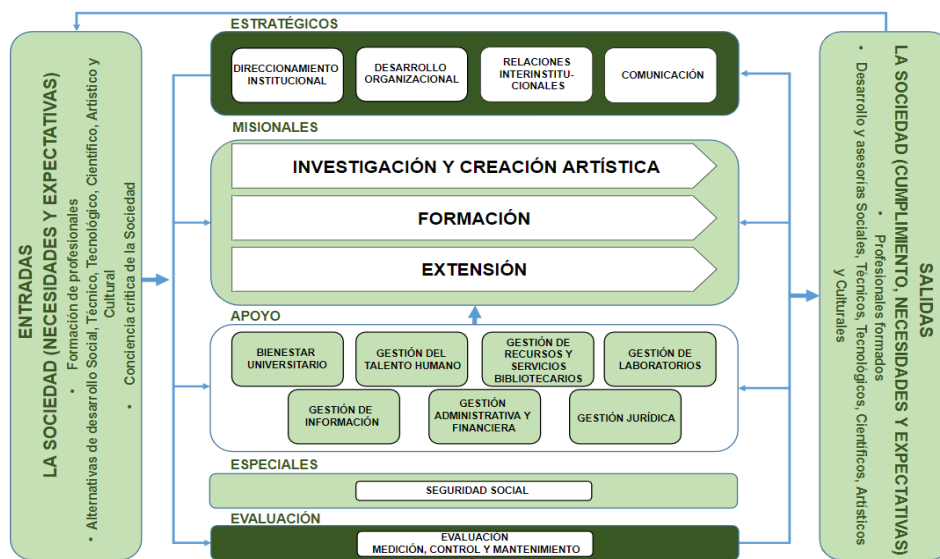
ENTRADAS
LA SOCIEDAD (NECESIDADES Y EXPECTATIVAS)
• Formación de profesionales
• Alternativas de desarrollo Social, Técnico, Tecnológico, Científico, Artístico y Cultural
• Conciencia crítica de la Sociedad

ESTRATÉGICOS

DIRECCIONAMIENTO INSTITUCIONAL

DESARROLLO ORGANIZACIONAL

RELACIONES INTERINSTITUCIONALES

COMUNICACIÓN

MISIONALES

INVESTIGACIÓN Y CREACIÓN ARTÍSTICA

FORMACIÓN

EXTENSIÓN

APOYO

BIENESTAR UNIVERSITARIO

GESTIÓN DEL TALENTO HUMANO

GESTIÓN DE RECURSOS Y SERVICIOS BIBLIOTECARIOS

GESTIÓN DE LABORATORIOS

GESTIÓN DE INFORMACIÓN

GESTIÓN ADMINISTRATIVA Y FINANCIERA

GESTIÓN JURÍDICA

ESPECIALES

SEGURIDAD SOCIAL

EVALUACIÓN

EVALUACIÓN
MEDICIÓN, CONTROL Y MANTENIMIENTO

SALIDAS
LA SOCIEDAD (CUMPLIMIENTO, NECESIDADES Y EXPECTATIVAS)
• Profesionales formados
• Desarrollo y asesorías Sociales, Técnicos, Tecnológicos, Científicos, Artísticos y Culturales